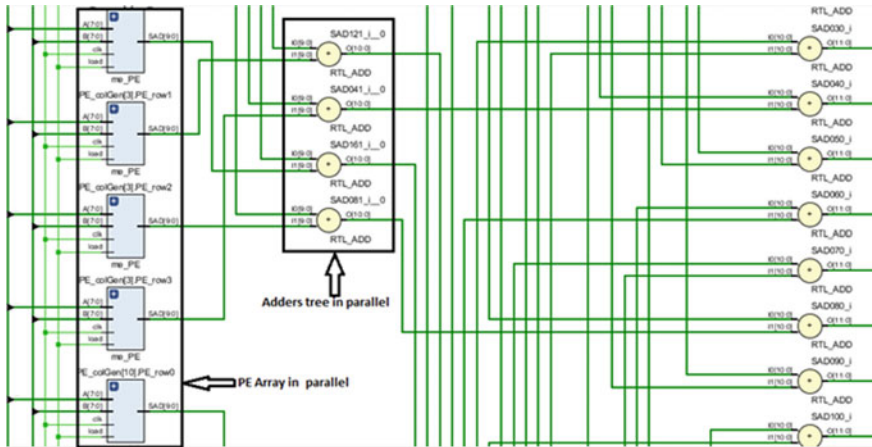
A[7:0]
B[7:0]
clk
load
SAD[9:0]
me_PE
PE_colGen[3].PE_row1
A[7:0]
B[7:0]
clk
load
SAD[9:0]
me_PE
PE_colGen[3].PE_row2
A[7:0]
B[7:0]
clk
load
SAD[9:0]
me_PE
PE_colGen[3].PE_row3
A[7:0]
B[7:0]
clk
load
SAD[9:0]
me_PE
PE_colGen[10].PE_row0
A[7:0]
B[7:0]
clk
load
SAD[9:0]

PE Array in parallel

SAD121_i__0
I0[9:0]
I1[9:0]
O[10:0]
RTL_ADD
SAD041_i__0
I0[9:0]
I1[9:0]
O[10:0]
RTL_ADD
SAD161_i__0
I0[9:0]
I1[9:0]
O[10:0]
RTL_ADD
SAD081_i__0
I0[9:0]
I1[9:0]
O[10:0]
RTL_ADD

Adders tree in parallel

RTL_ADD
SAD030_i
I0[10:0]
I1[10:0]
O[11:0]
RTL_ADD
SAD040_i
I0[10:0]
I1[10:0]
O[11:0]
RTL_ADD
SAD050_i
I0[10:0]
I1[10:0]
O[11:0]
RTL_ADD
SAD060_i
I0[10:0]
I1[10:0]
O[11:0]
RTL_ADD
SAD070_i
I0[10:0]
I1[10:0]
O[11:0]
RTL_ADD
SAD080_i
I0[10:0]
I1[10:0]
O[11:0]
RTL_ADD
SAD090_i
I0[10:0]
I1[10:0]
O[11:0]
RTL_ADD
SAD100_i
I0[10:0]
I1[10:0]
O[11:0]